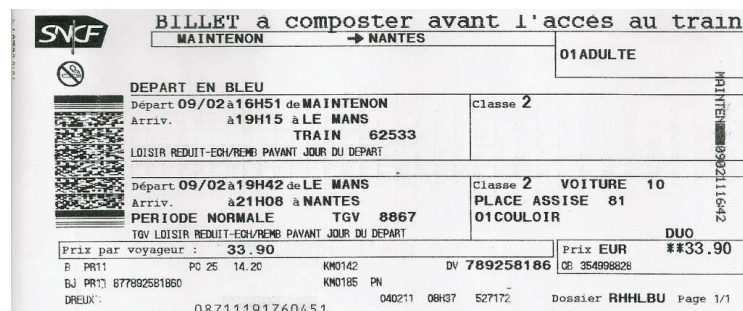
SNCF

BILLET a composter avant l'accès au train

MAINTENON → NANTES

01 ADULTE

DEPART EN BLEU

Départ 09/02 à 16H51 de MAINTENON
Arriv. à 19H15 à LE MANS
TRAIN 62533
LOISIR REDUIT-ECH/REMB PAYANT JOUR DU DEPART

Classe 2

Départ 09/02 à 19H42 de LE MANS
Arriv. à 21H08 à NANTES
PERIODE NORMALE TGV 8867
TGV LOISIR REDUIT-ECH/REMB PAYANT JOUR DU DEPART

Classe 2 VOITURE 10
PLACE ASSISE 81
01 COULOIR

DUO

Prix par voyageur : 33.90

Prix EUR **33.90

MAINTENON 0902111642

B PR11 PC 25 14.20 KM0142 DV 789258186 CB 354998828
BJ PR11 877892581860 KM0185 PN
DREUX 040211 08H37 527172 Dossier RHHLBU Page 1/1
08711191760451